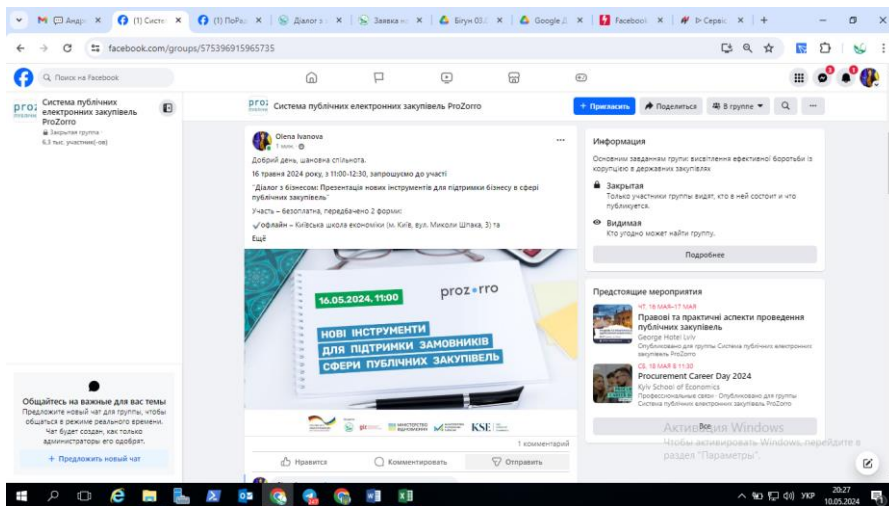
M Андр × (1) Систе × (1) ПоРа × Діалог з × Заявка × Бігун 03. × Google × Facebook × Сервіс × +

facebook.com/groups/575396915965735

Поиск на Facebook

Система публічних електронних закупівель ProZorro
Закрытая группа · 6,3 тыс. участник(-ов)

Система публічних електронних закупівель ProZorro

+ Пригласить
Поделиться
В группе

Olena Ivanova
1 мин.

Добрий день, шановна спільнота.

16 травня 2024 року, з 11:00-12:30, запрошуємо до участі

"Діалог з бізнесом: Презентація нових інструментів для підтримки бізнесу в сфері публічних закупівель"

Участь – безоплатна, передбачено 2 форми:

✓офлайн – Київська школа економіки (м. Київ, вул. Миколи Шпака, 3) та

Ещё

16.05.2024, 11:00

prozorro

НОВІ ІНСТРУМЕНТИ ДЛЯ ПІДТРИМКИ ЗАМОВНИКІВ СФЕРИ ПУБЛІЧНИХ ЗАКУПІВЕЛЬ

KSE

1 комментарий

Нравится
Комментировать
Отправить

Информация

Основним завданням групи: висвітлення ефективної боротьби із корупцією в державних закупівлях

Закрытая
Только участники группы видят, кто в ней состоит и что публикуется.

Видимая
Кто угодно может найти группу.

Подробнее

Предстоящие мероприятия

ЧТ, 16 МАЯ–17 МАЯ
Правові та практичні аспекти проведення публічних закупівель
George Hotel Lviv
Опубликовано для группы Система публічних електронних закупівель ProZorro

СБ, 18 МАЯ В 11:30
Procurement Career Day 2024
Kyiv School of Economics
Профессиональных связи · Опубликовано для группы Система публічних електронних закупівель ProZorro

Все

Общайтесь на важные для вас темы
Предложите новый чат для группы, чтобы общаться в режиме реального времени. Чат будет создан, как только администраторы его одобрят.

+ Предложить новый чат

Активация Windows
Чтобы активировать Windows, перейдите в раздел "Параметры".

УКР 20:27 10.05.2024